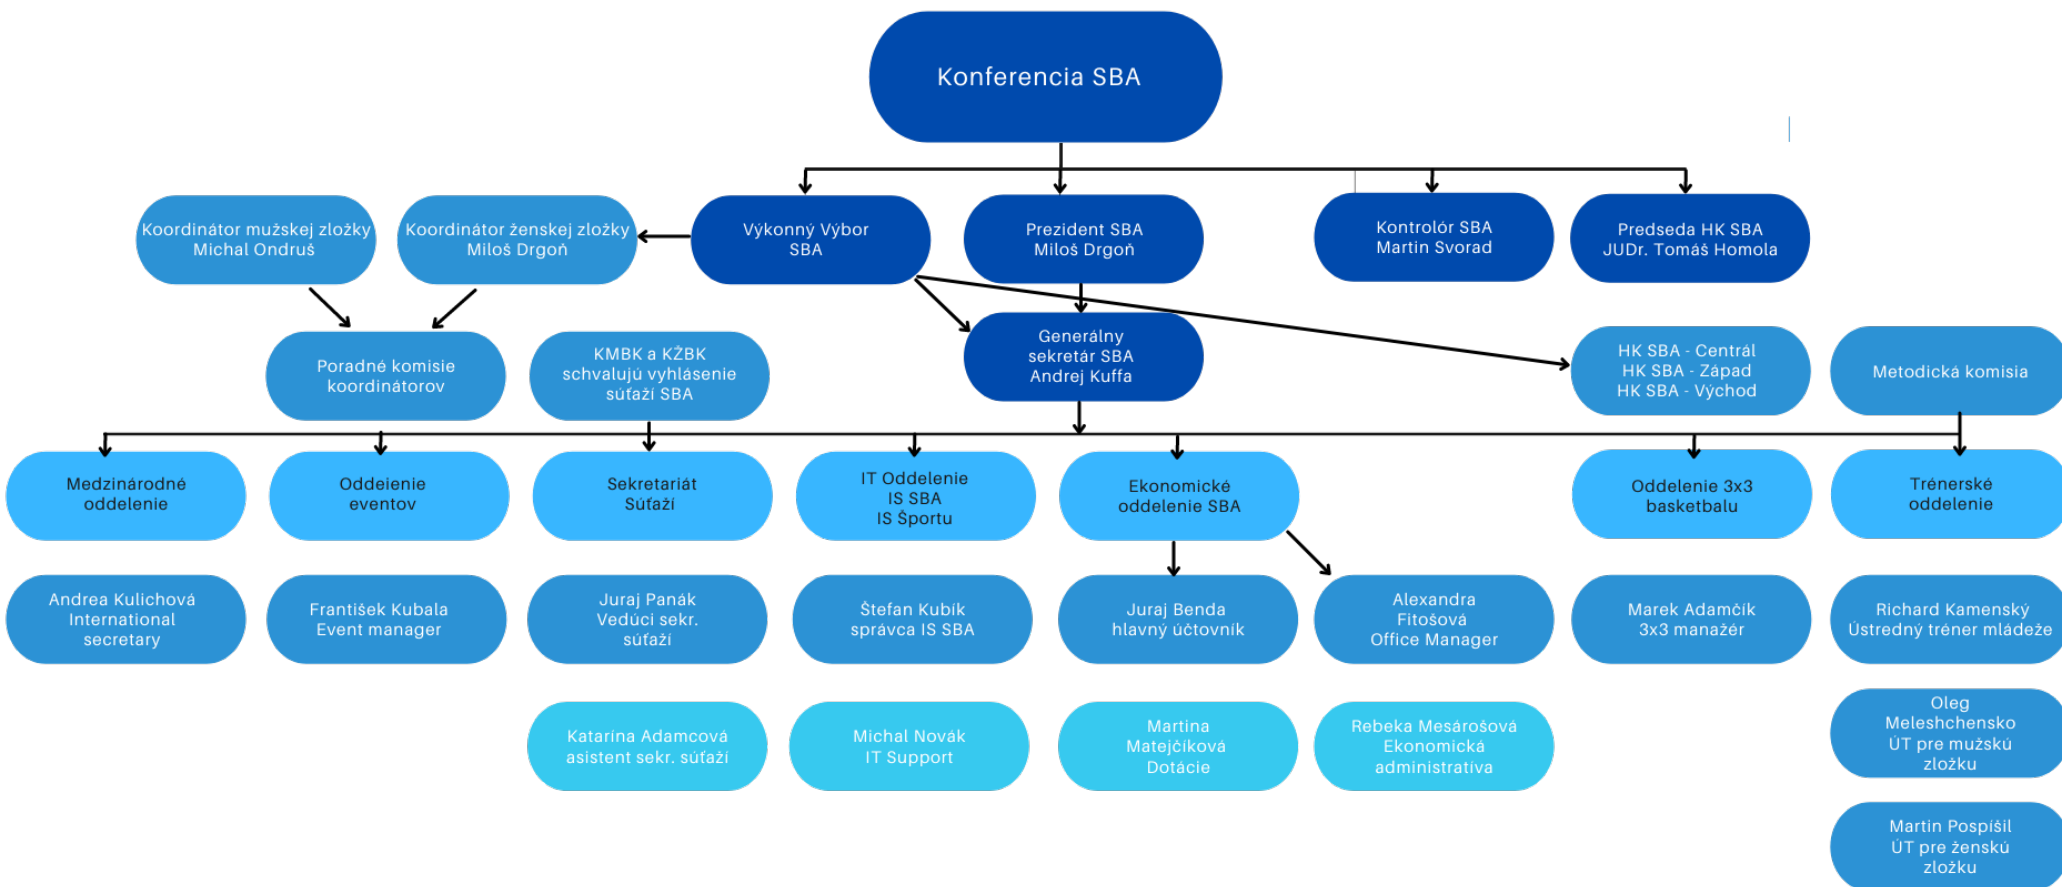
Konferencia SBA

Koordinátor mužskej zložky
Michal Ondruš

Koordinátor ženskej zložky
Miloš Drgoň

Výkonný Výbor
SBA

Prezident SBA
Miloš Drgoň

Kontrolór SBA
Martin Svorad

Predseda HK SBA
JUDr. Tomáš Homola

Poradné komisie
koordinátorov

KMBK a KŽBK
schvaľujú vyhlásenie
súťaží SBA

Generálny
sekretár SBA
Andrej Kuffa

HK SBA - Centrál
HK SBA - Západ
HK SBA - Východ

Metodická komisia

Medzinárodné
oddelenie

Oddeienie
eventov

Sekretariát
Súťaží

IT Oddelenie
IS SBA
IS Športu

Ekonomické
oddelenie SBA

Oddelenie 3x3
basketbalu

Trénerské
oddelenie

Andrea Kulichová
International
secretary

František Kubala
Event manager

Juraj Panák
Vedúci sekr.
súťaží

Štefan Kubík
správca IS SBA

Juraj Benda
hlavný účtovník

Alexandra
Fitošová
Office Manager

Marek Adamčík
3x3 manažér

Richard Kamenský
Ústredný tréner mládeže

Katarína Adamcová
asistent sekr. súťaží

Michal Novák
IT Support

Martina
Matejčíková
Dotácie

Rebeka Mesárošová
Ekonomická
administratíva

Oleg
Meleshchensko
ÚT pre mužskú
zložku

Martin Pospíšil
ÚT pre ženskú
zložku